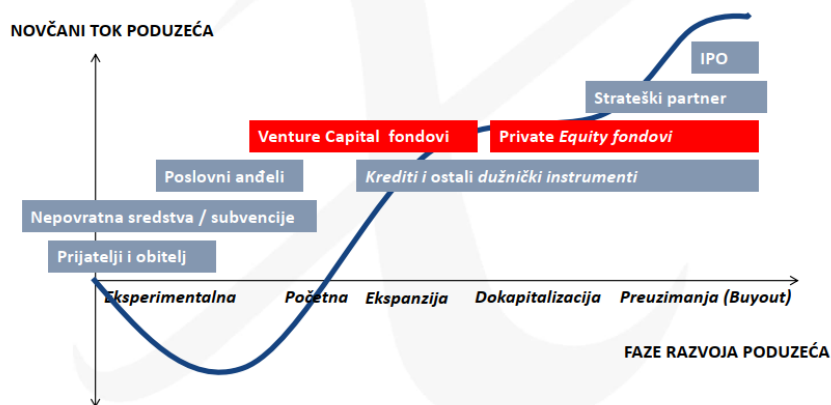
NOVČANI TOK PODUZEĆA

IPO

Strateški partner

Venture Capital fondovi

Private Equity fondovi

Poslovni anđeli

Krediti i ostali dužnički instrumenti

Nepovratna sredstva / subvencije

Prijatelji i obitelj

Eksperimentalna

Početna

Ekspanzija

Dokapitalizacija

Preuzimanja (Buyout)

FAZE RAZVOJA PODUZEĆA